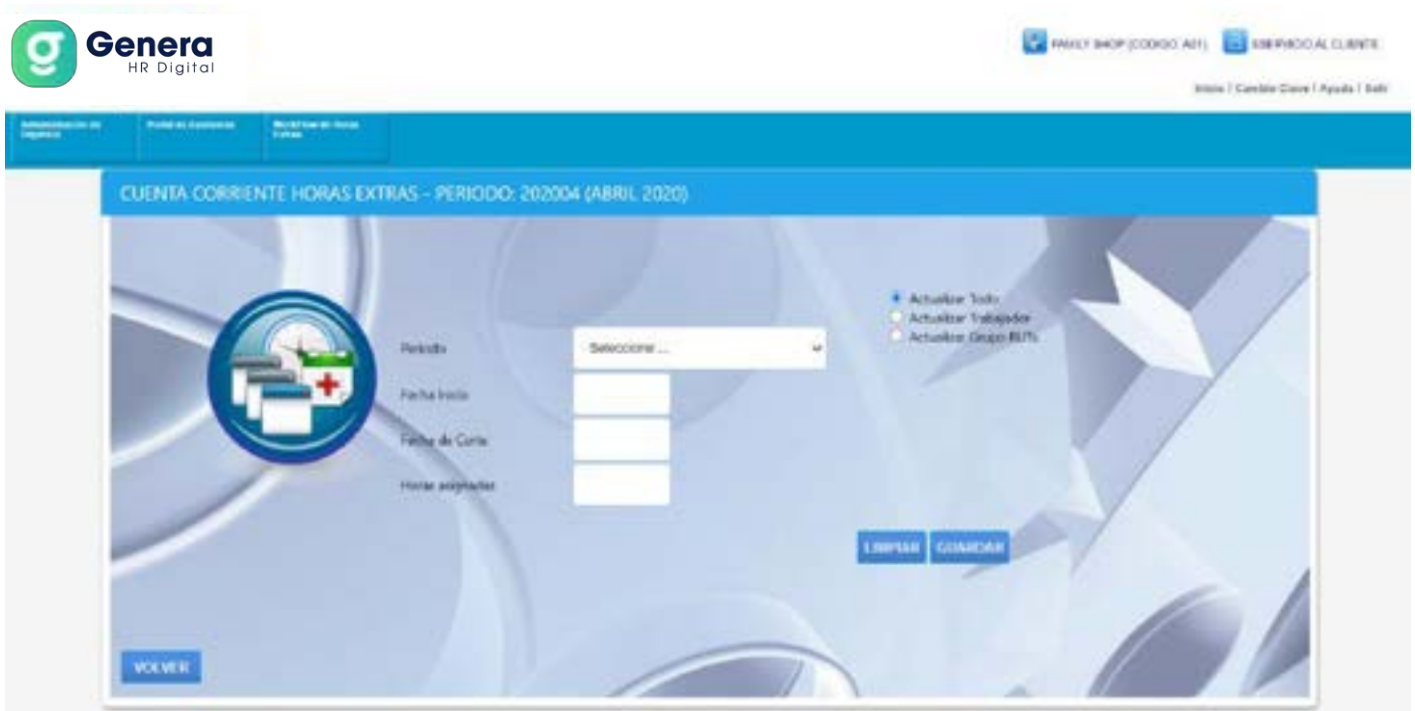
Genera
HR Digital

FAMILY SHOP (CODIGO: A01) SERVICIO AL CLIENTE

Inicio | Cambio Clave | Ayuda | Salir

Administración de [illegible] | Portal de Asistencia | Workflow de Horas Extras

CUENTA CORRIENTE HORAS EXTRAS - PERIODO: 202004 (ABRIL 2020)

Actualizar Todo
Actualizar Trabajador
Actualizar Grupo RUTs

Periodo
Seleccione ...

Fecha Inicio

Fecha de Corte

Horas asignadas

LIMPIAR GUARDAR

VOLVER